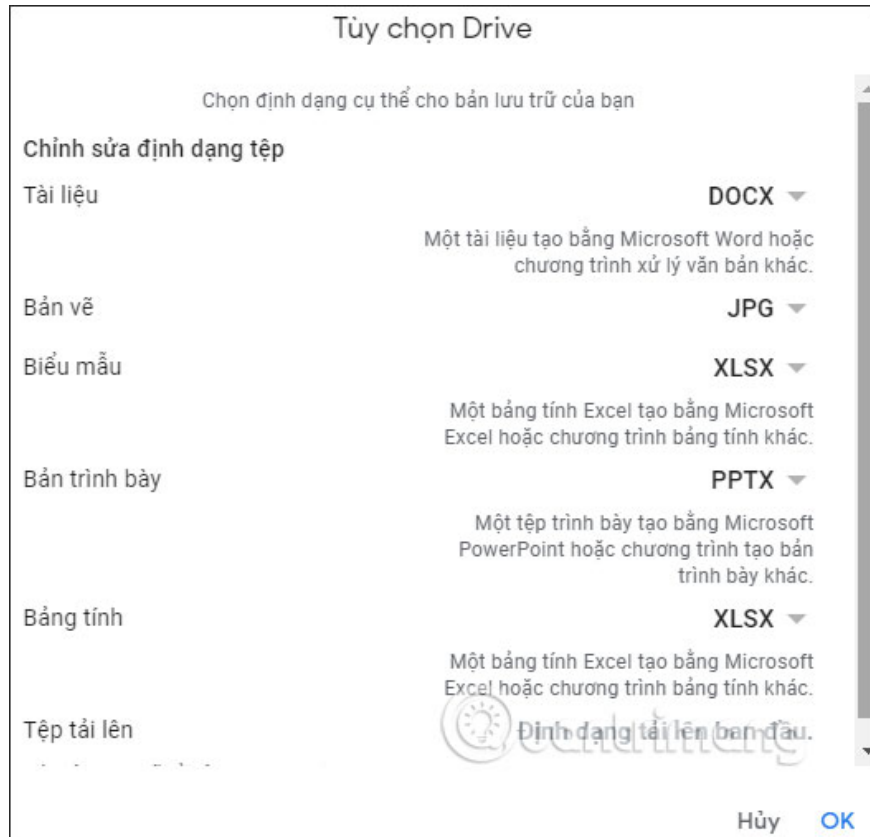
Tùy chọn Drive

Chọn định dạng cụ thể cho bản lưu trữ của bạn

Chỉnh sửa định dạng tệp

Tài liệu

DOCX

Một tài liệu tạo bằng Microsoft Word hoặc chương trình xử lý văn bản khác.

Bản vẽ

JPG

Biểu mẫu

XLSX

Một bảng tính Excel tạo bằng Microsoft Excel hoặc chương trình bảng tính khác.

Bản trình bày

PPTX

Một tệp trình bày tạo bằng Microsoft PowerPoint hoặc chương trình tạo bản trình bày khác.

Bảng tính

XLSX

Một bảng tính Excel tạo bằng Microsoft Excel hoặc chương trình bảng tính khác.

Tệp tải lên

Định dạng tải lên ban đầu.

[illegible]

Quantrimang

Hủy OK